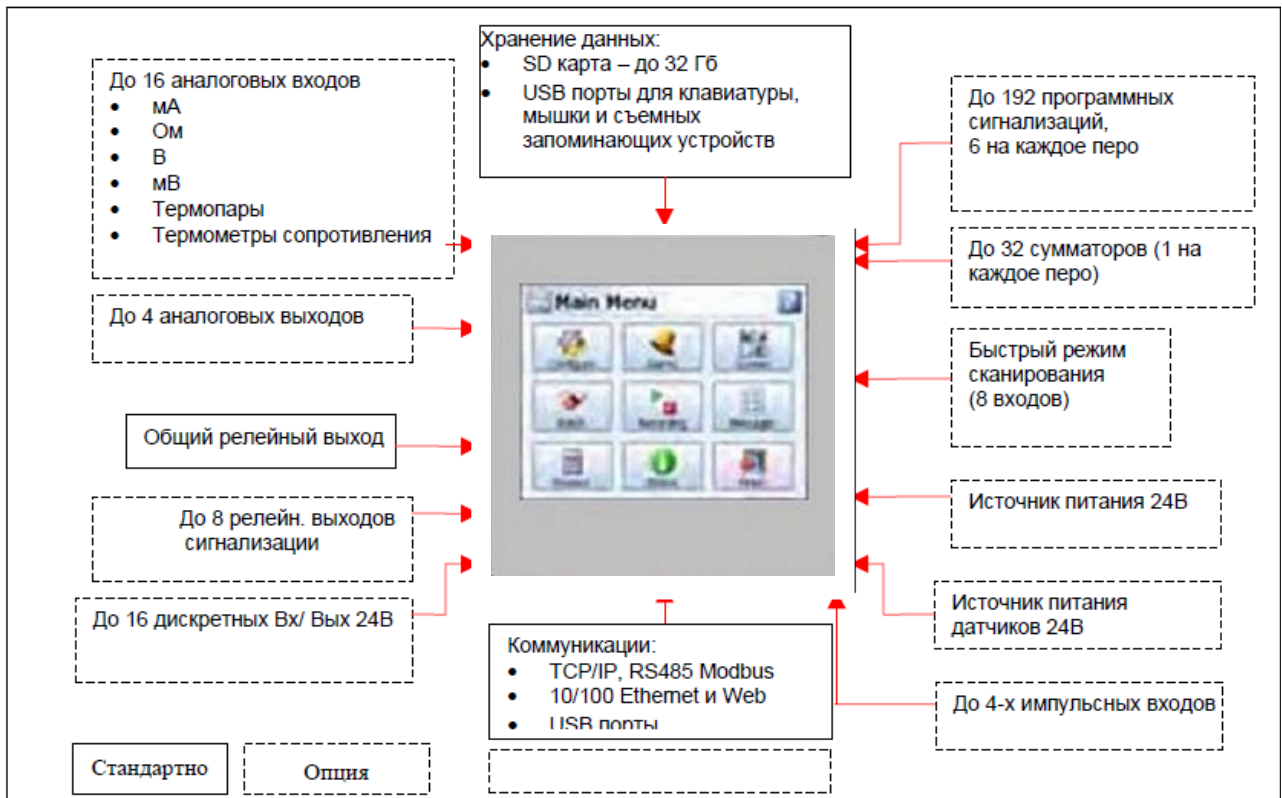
Хранение данных:
- SD карта – до 32 Гб
- USB порты для клавиатуры, мышки и съемных запоминающих устройств

До 16 аналоговых входов
- мА
- Ом
- В
- мВ
- Термопары
- Термометры сопротивления

До 192 программных сигнализаций, 6 на каждое перо

До 32 сумматоров (1 на каждое перо)

До 4 аналоговых выходов

Main Menu

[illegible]

Быстрый режим сканирования (8 входов)

Общий релейный выход

Источник питания 24В

До 8 релейн. выходов сигнализации

До 16 дискретных Вх/ Вых 24В

Источник питания датчиков 24В

Коммуникации:
- TCP/IP, RS485 Modbus
- 10/100 Ethernet и Web
- USB порты

До 4-х импульсных входов

Стандартно

Опция